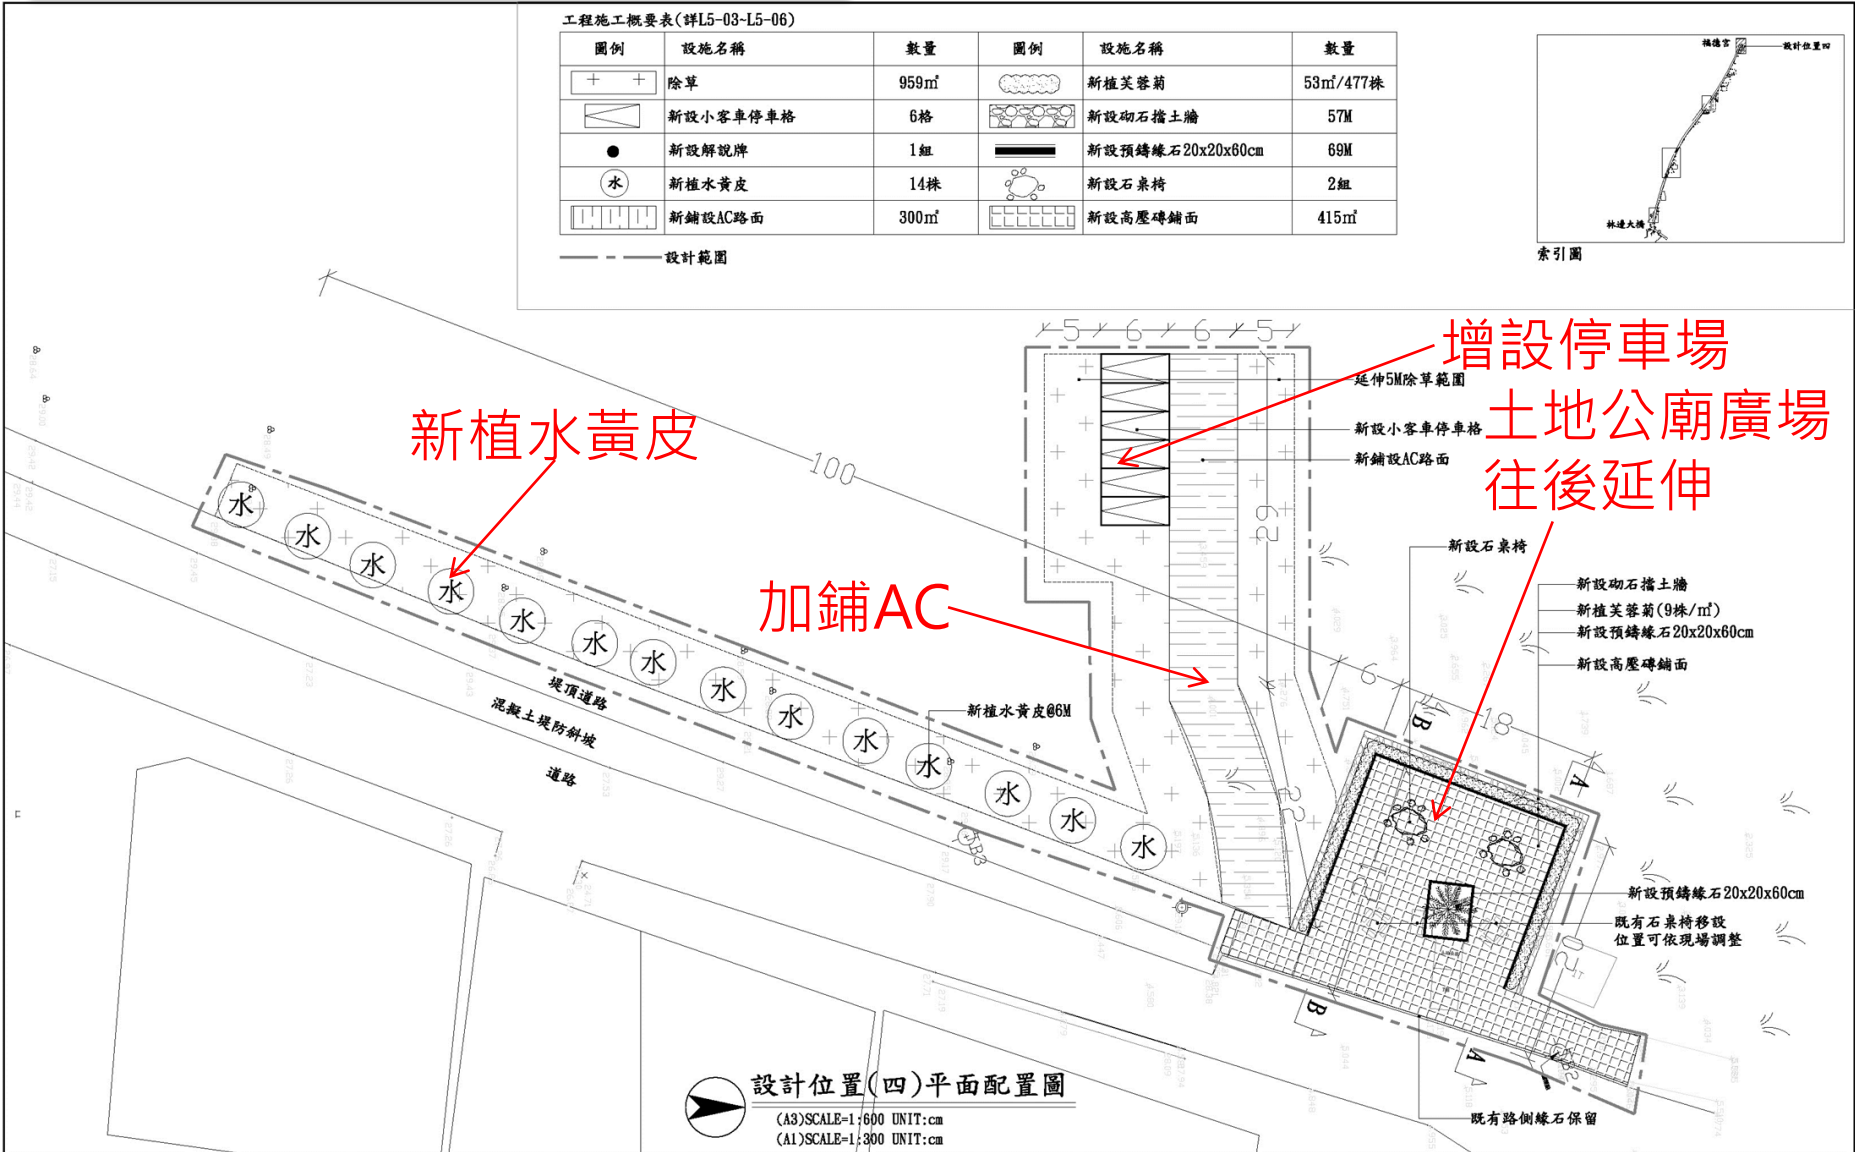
工程施工概要表(詳L5-03~L5-06)

| 圖例 | 設施名稱 | 數量 | 圖例 | 設施名稱 | 數量 |
|---|---|---|---|---|---|
| | 除草 | 959㎡ | | 新植芙蓉菊 | 53㎡/477株 |
| | 新設小客車停車格 | 6格 | | 新設砌石擋土牆 | 57M |
| ● | 新設解說牌 | 1組 | | 新設預鑄緣石20x20x60cm | 69M |
| 水 | 新植水黃皮 | 14株 | | 新設石桌椅 | 2組 |
| | 新鋪設AC路面 | 300㎡ | | 新設高壓磚鋪面 | 415㎡ |

設計範圍

福德宮
設計位置四
林邊大橋
索引圖

5 6 6 5

增設停車場
延伸5M除草範圍
新設小客車停車格
新鋪設AC路面
土地公廟廣場
往後延伸

新植水黃皮

100

29

加鋪AC

新設石桌椅
新設砌石擋土牆
新植芙蓉菊(9株/㎡)
新設預鑄緣石20x20x60cm
新設高壓磚鋪面

水 水 水 水 水 水 水 水 水 水 水 水 水 水

新植水黃皮@6M

堤頂道路
混凝土堤防斜坡
道路

6
18
B
A
22

新設預鑄緣石20x20x60cm
既有石桌椅移設
位置可依現場調整

B
A

既有路側緣石保留

設計位置(四)平面配置圖
(A3)SCALE=1:600 UNIT:cm
(A1)SCALE=1:300 UNIT:cm